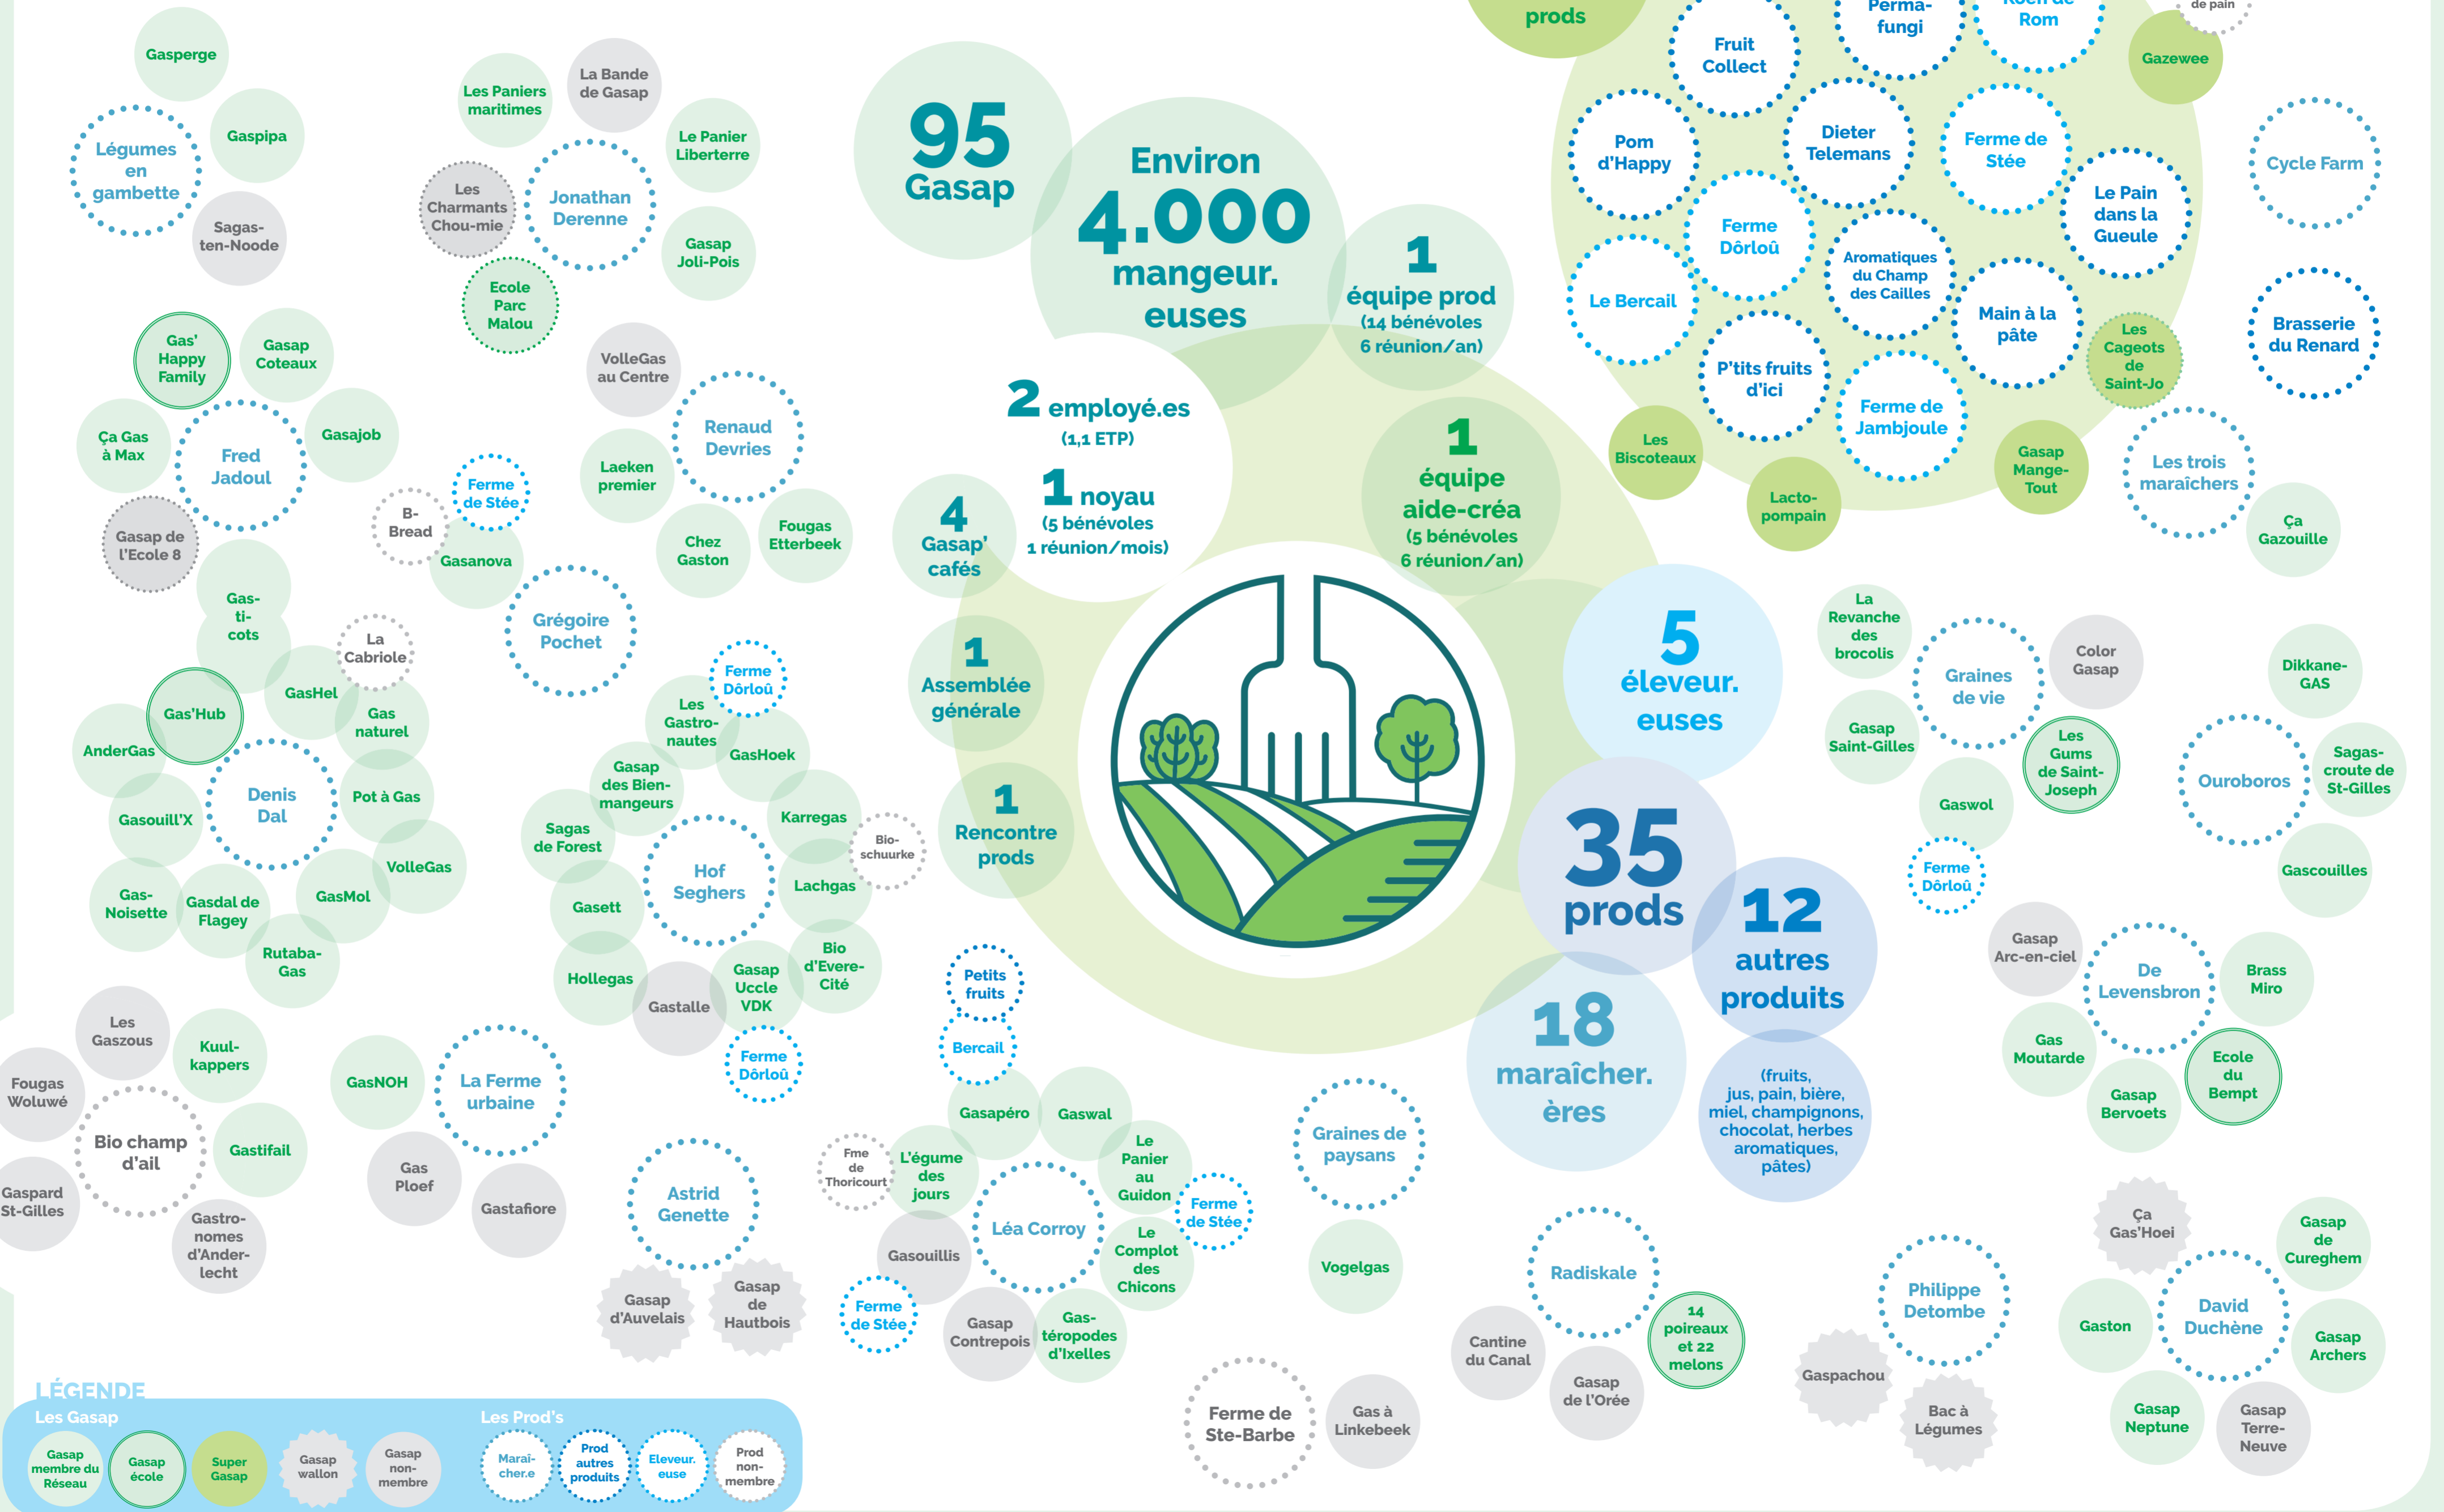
95 Gasap

Environ 4.000 mangeur.euses

1 équipe prod (14 bénévoles 6 réunion/an)

2 employé.es (1,1 ETP)

1 noyau (5 bénévoles 1 réunion/mois)

4 Gasap' cafés

1 équipe aide-créa (5 bénévoles 6 réunion/an)

1 Assemblée générale

1 Rencontre prods

5 éleveur.euses

35 prods

12 autres produits

(fruits, jus, pain, bière, miel, champignons, chocolat, herbes aromatiques, pâtes)

18 maraîcher.ères

prods

Gasperge
Gaspipa
Légumes en gambette
Sagas-ten-Noode
Les Paniers maritimes
La Bande de Gasap
Le Panier Liberterre
Les Charmants Chou-mie
Jonathan Derenne
Gasap Joli-Pois
Ecole Parc Malou
Gas' Happy Family
Gasap Coteaux
VolleGas au Centre
Renaud Devries
Ça Gas à Max
Fred Jadoul
Gasajob
Ferme de Stée
B-Bread
Laeken premier
Gasap de l'Ecole 8
Gasanova
Chez Gaston
Fougas Etterbeek
Gas-ti-cots
La Cabriole
Grégoire Pochet
Ferme Dôrloû
GasHel
Gas'Hub
Les Gastro-nautes
AnderGas
Gas naturel
GasHoek
Denis Dal
Pot à Gas
Gasap des Bien-mangeurs
Gasouill'X
Karregas
Sagas de Forest
Bio-schuurke
Hof Seghers
VolleGas
Gas-Noiseette
Gasdal de Flagey
GasMol
Gasett
Lachgas
Rutaba-Gas
Bio d'Evere-Cité
Hollegas
Gastalle
Gasap Uccle VDK
Les Gaszous
Kuul-kappers
Fougas Woluwé
GasNOH
La Ferme urbaine
Ferme Dôrloû
Bio champ d'ail
Gastifail
Gaspard St-Gilles
Gas Ploef
Gastafiore
Gastro-nomes d'Ander-lecht
Astrid Genette
Gasap d'Auvelais
Gasap de Hautbois
Petits fruits
Bercail
Gasapéro
Gaswal
Fme de Thoricourt
L'égume des jours
Le Panier au Guidon
Léa Corroy
Ferme de Stée
Gasouillis
Le Complot des Chicons
Ferme de Stée
Gasap Contrepois
Gas-téropodes d'Ixelles
Graines de paysans
Vogelgas
Ferme de Ste-Barbe
Gas à Linkebeek
Radiskale
Cantine du Canal
14 poireaux et 22 melons
Gasap de l'Orée
Gaspachou
Philippe Detombe
Bac à Légumes
Fruit Collect
Perma-fungi
Rom
de pain
Gazewee
Pom d'Happy
Dieter Telemans
Ferme de Stée
Le Pain dans la Gueule
Cycle Farm
Ferme Dôrloû
Aromatiques du Champ des Cailles
Le Bercail
Main à la pâte
Les Cageots de Saint-Jo
Brasserie du Renard
P'tits fruits d'ici
Ferme de Jambjoule
Les Biscoteaux
Lacto-pompain
Gasap Mange-Tout
Les trois maraîchers
Ça Gazouille
La Revanche des brocolis
Graines de vie
Color Gasap
Dikkane-GAS
Gasap Saint-Gilles
Les Gums de Saint-Joseph
Ouroboros
Sagas-croute de St-Gilles
Gaswol
Ferme Dôrloû
Gascouilles
Gasap Arc-en-ciel
De Levensbron
Brass Miro
Gas Moutarde
Ecole du Bempt
Gasap Bervoets
Ça Gas'Hoei
Gasap de Cureghem
Gaston
David Duchène
Gasap Archers
Gasap Neptune
Gasap Terre-Neuve

LÉGENDE
Les Gasap
Gasap membre du Réseau
Gasap école
Super Gasap
Gasap wallon
Gasap non-membre
Les Prod's
Maraî-cher.e
Prod autres produits
Eleveur.euse
Prod non-membre